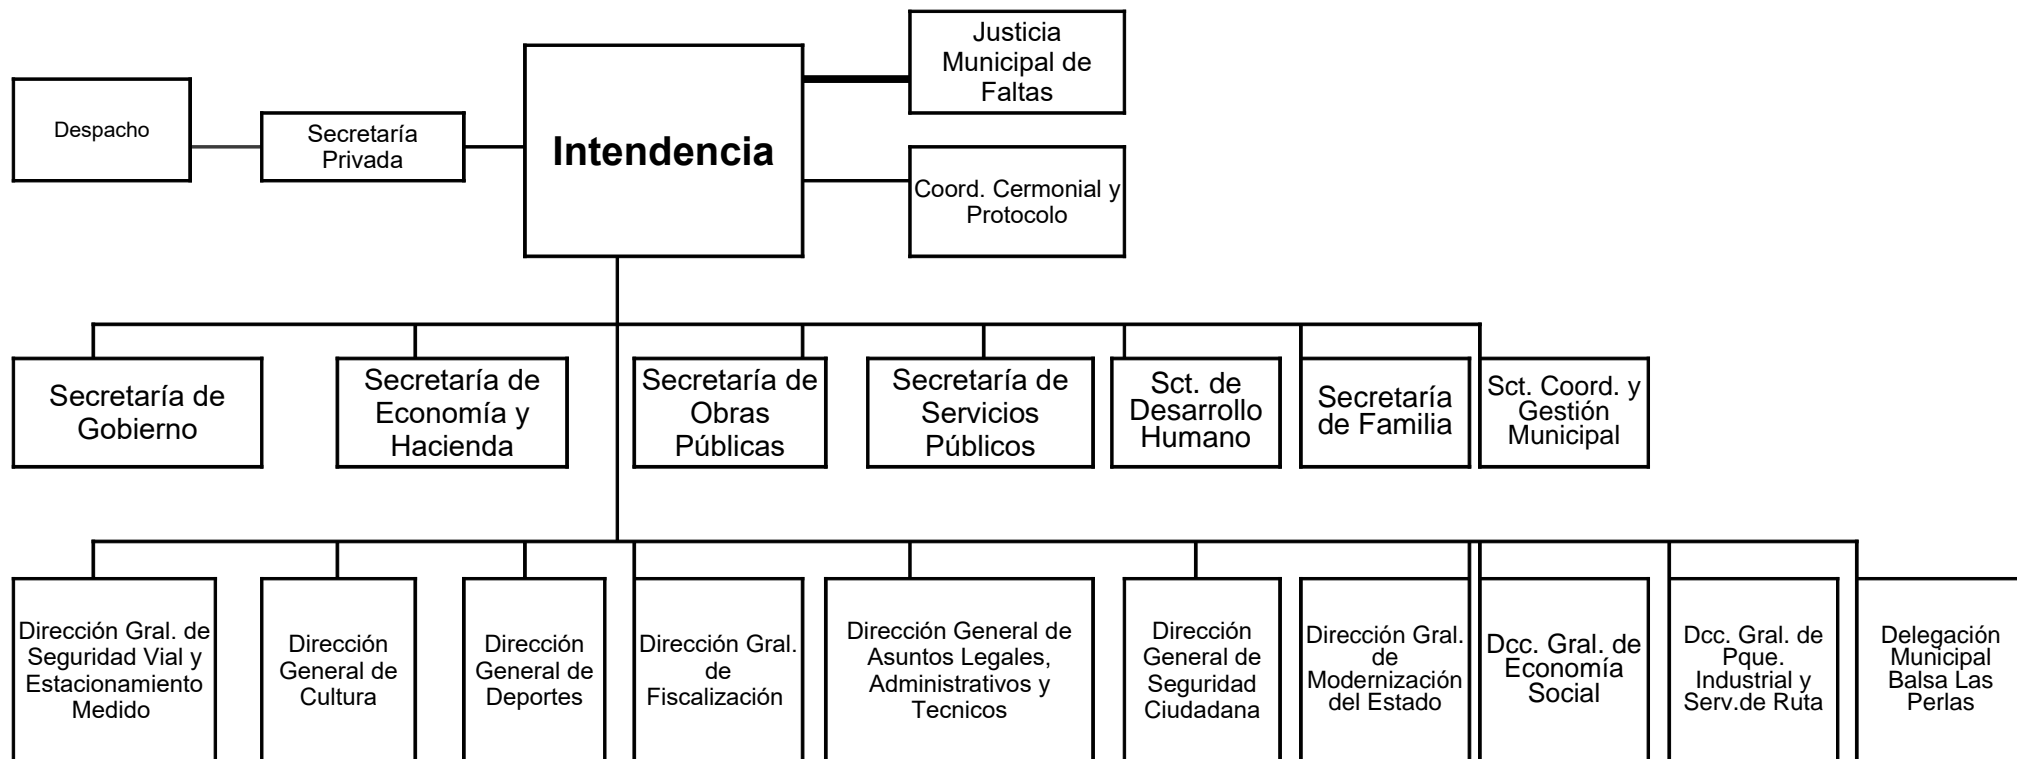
Despacho

Secretaría Privada

Intendencia

Justicia Municipal de Faltas

Coord. Cermonial y Protocolo

Secretaría de Gobierno

Secretaría de Economía y Hacienda

Secretaría de Obras Públicas

Secretaría de Servicios Públicos

Sct. de Desarrollo Humano

Secretaría de Familia

Sct. Coord. y Gestión Municipal

Dirección Gral. de Seguridad Vial y Estacionamiento Medido

Dirección General de Cultura

Dirección General de Deportes

Dirección Gral. de Fiscalización

Dirección General de Asuntos Legales, Administrativos y Tecnicos

Dirección General de Seguridad Ciudadana

Dirección Gral. de Modernización del Estado

Dcc. Gral. de Economía Social

Dcc. Gral. de Pque. Industrial y Serv.de Ruta

Delegación Municipal Balsa Las Perlas